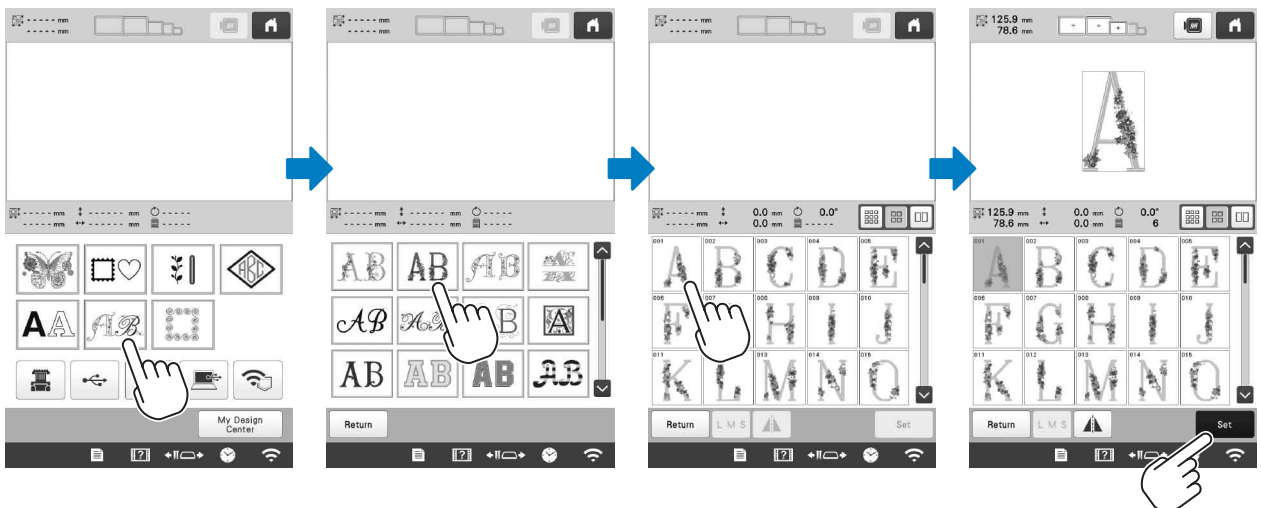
- - - - - mm
- - - - - mm

- - - - - mm ‡ - - - - - - mm ⟳ - - - - -
- - - - - mm ↔ - - - - - - mm - - - - -

My Design Center

- - - - - mm
- - - - - mm

- - - - - mm ‡ - - - - - - mm ⟳ - - - - -
- - - - - mm ↔ - - - - - - mm - - - - -

Return

- - - - - mm
- - - - - mm

- - - - - mm ‡ 0.0 mm ⟳ 0.0°
- - - - - mm ↔ 0.0 mm - - - - -

001 002 003 004 005
006 007 008 009 010
011 012 013 014 015

Return L M S Set

125.9 mm
78.6 mm

125.9 mm ‡ 0.0 mm ⟳ 0.0°
78.6 mm ↔ 0.0 mm 6

001 002 003 004 005
006 007 008 009 010
011 012 013 014 015

Return L M S Set